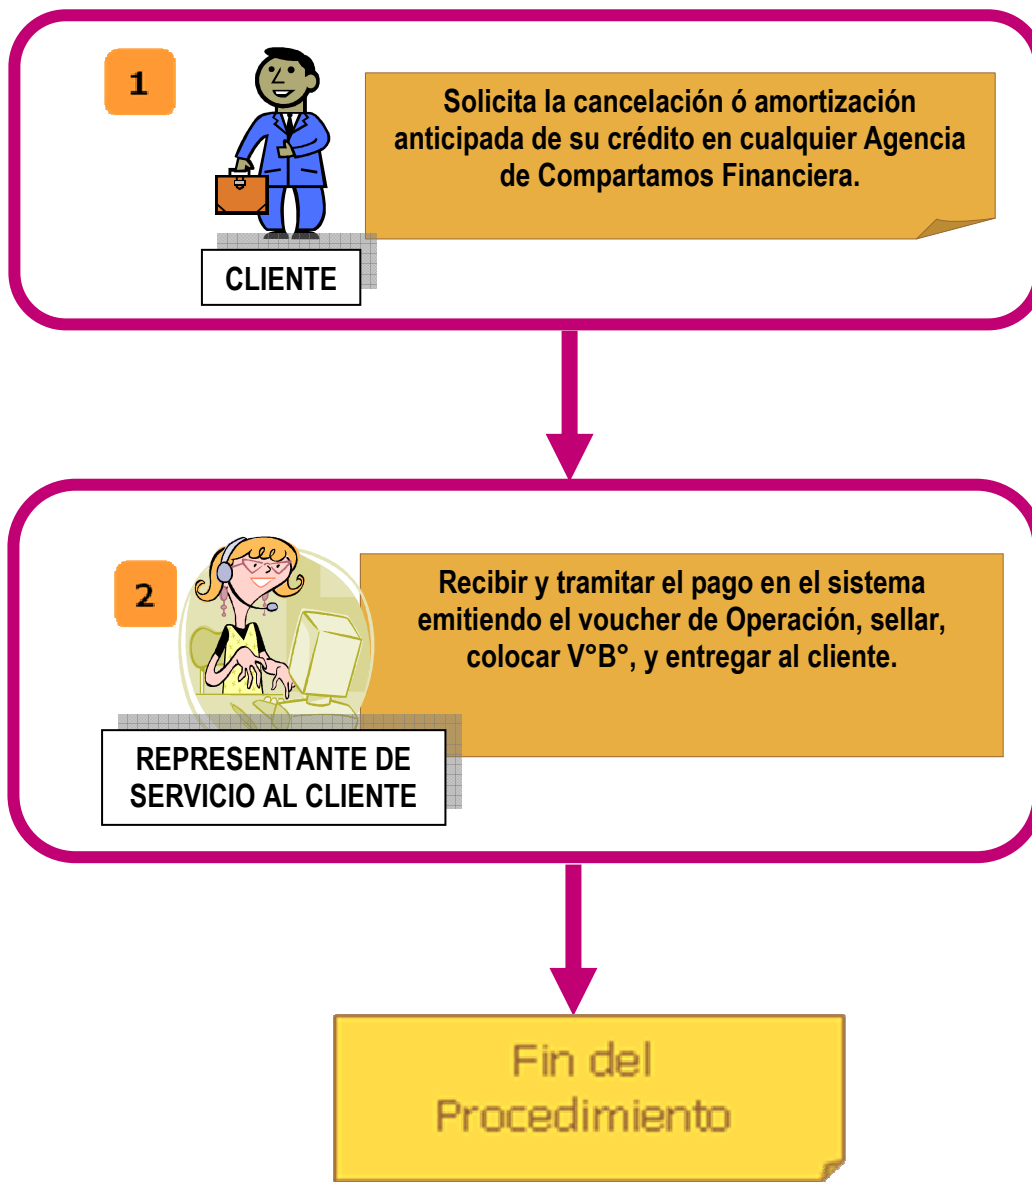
1

Solicita la cancelación ó amortización anticipada de su crédito en cualquier Agencia de Compartamos Financiera.

CLIENTE

2

Recibir y tramitar el pago en el sistema emitiendo el voucher de Operación, sellar, colocar V°B°, y entregar al cliente.

REPRESENTANTE DE SERVICIO AL CLIENTE

Fin del Procedimiento